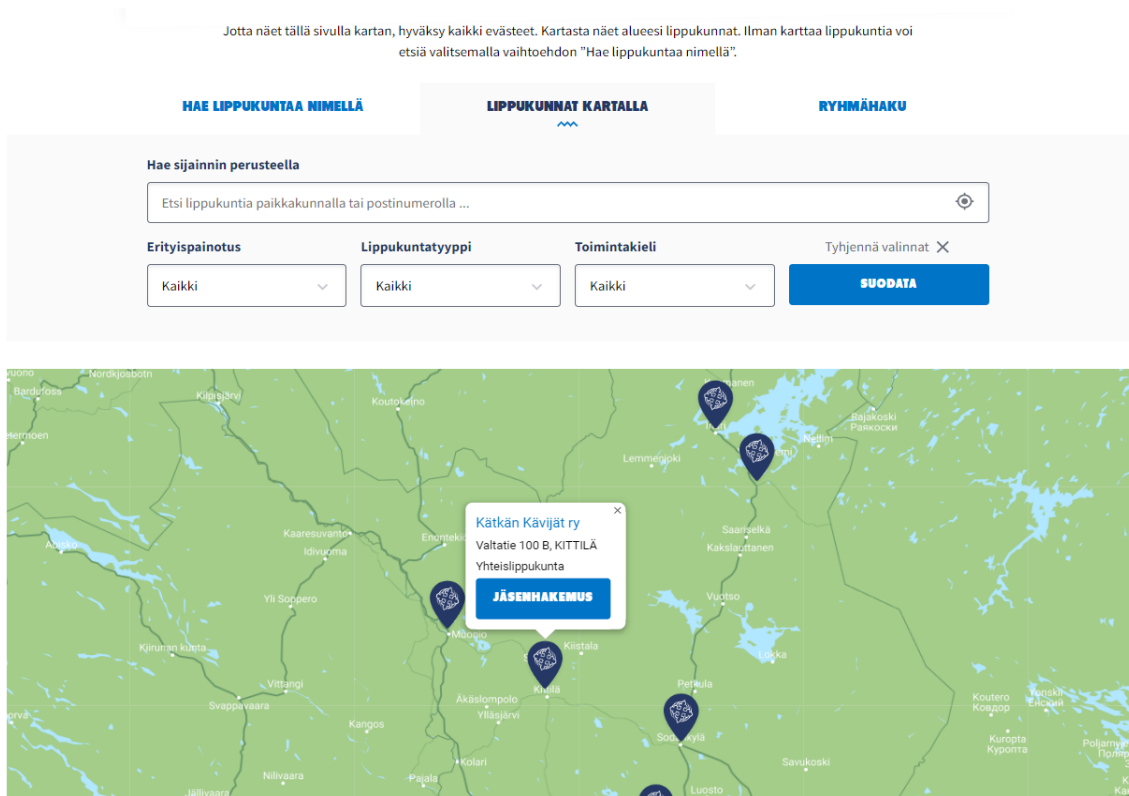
Jotta näet tällä sivulla kartan, hyväksy kaikki evästeet. Kartasta näet alueesi lippukunnat. Ilman karttaa lippukuntia voi etsiä valitsemalla vaihtoehdon "Hae lippukuntaa nimellä".

HAE LIPPUKUNTAA NIMELLÄ

LIPPUKUNNAT KARTALLA

RYHMÄHAKU

Hae sijainnin perusteella

Etsi lippukuntia paikkakunnalla tai postinumerolla ...

Erityispainotus

Kaikki

Lippukuntatyyppi

Kaikki

Toimintakieli

Kaikki

Tyhjennä valinnat

SUODATA

Nordkjosbotn
Bardufoss
Kilpisjärvi
Koutokeino
Hermoen
Bajakoski
Раякоски
Nellim
Lemmenjoki
Saariselkä
Kakslauttanen
Kaaresuvanto
Idivuoma
Enontekiö
Abisko
Yli Soppero
Muonio
Kiistala
Vuotso
Kiruna
Vittangi
Svappavaara
Äkäslompolo
Ylläsjärvi
Kittilä
Pelkula
Lokka
Koutero
Ковдор
Kurtta
Курта
Sodankylä
Savukoski
Kangos
Nilivaara
Pajala
Kolari
Luosto
Jällivaara

Kätkän Kävijät ry
Valtatie 100 B, KITTILÄ
Yhteislippukunta
JÄSENHAKEMUS